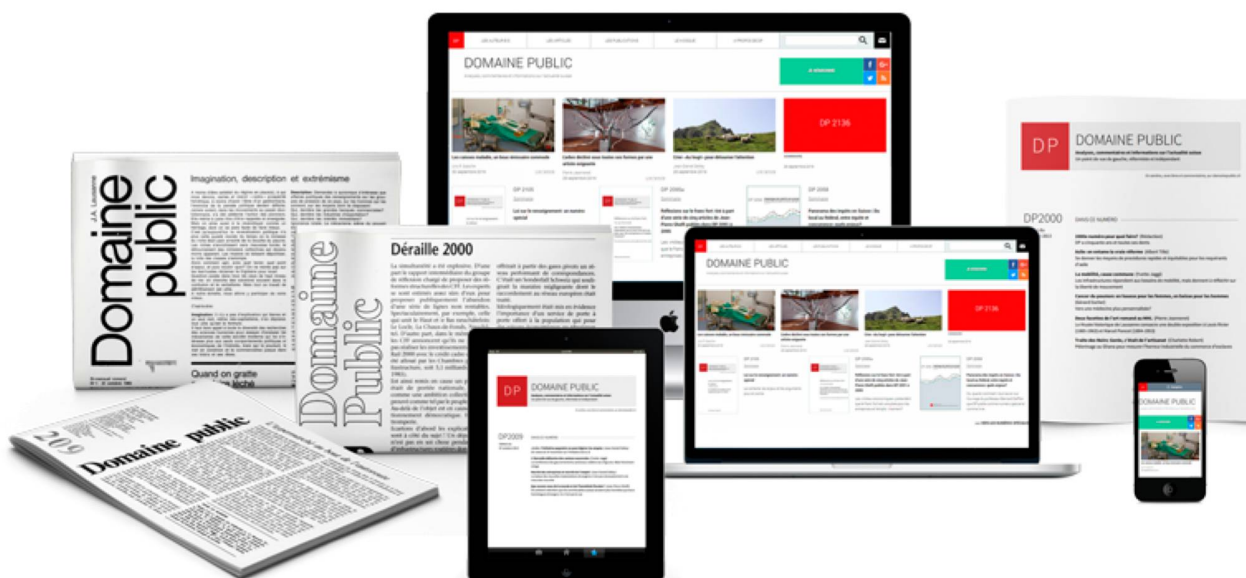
DOMAINE PUBLIC

DP 2136

DOMAINE PUBLIC

DP

DP2000

Domaine public

J.-A. Lausanne

Imagination, description et extrémisme

Quand on gratte

Déraille 2000

Domaine Public

Domaine public

DOMAINE PUBLIC

DP 2136

DP

DOMAINE PUBLIC

DP2009

DOMAINE PUBLIC